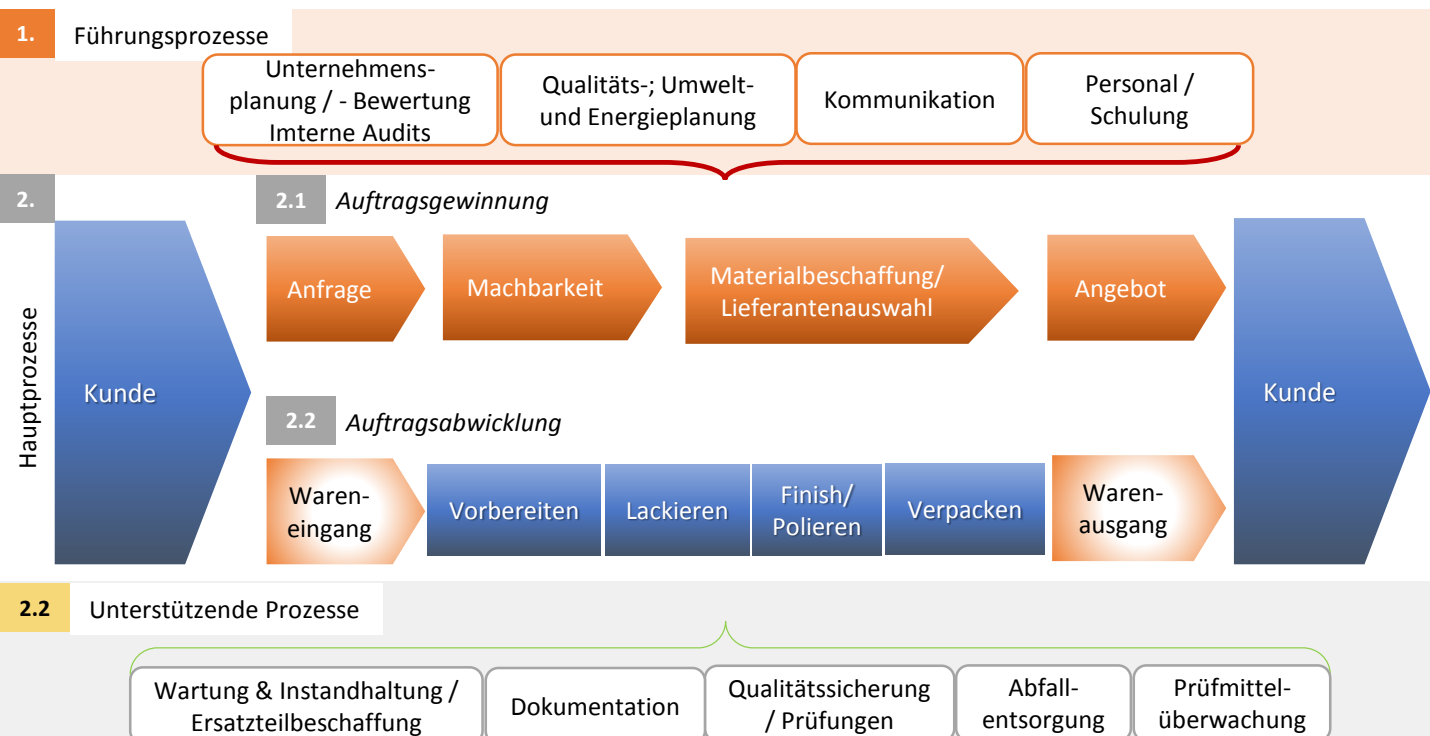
1. Führungsprozesse

Unternehmensplanung / - Bewertung Imterne Audits

Qualitäts-; Umwelt- und Energieplanung

Kommunikation

Personal / Schulung

2.

Hauptprozesse

Kunde

2.1 Auftragsgewinnung

Anfrage

Machbarkeit

Materialbeschaffung/ Lieferantenauswahl

Angebot

2.2 Auftragsabwicklung

Wareneingang

Vorbereiten

Lackieren

Finish/ Polieren

Verpacken

Warenausgang

Kunde

2.2 Unterstützende Prozesse

Wartung & Instandhaltung / Ersatzteilbeschaffung

Dokumentation

Qualitätssicherung / Prüfungen

Abfallentsorgung

Prüfmittelüberwachung